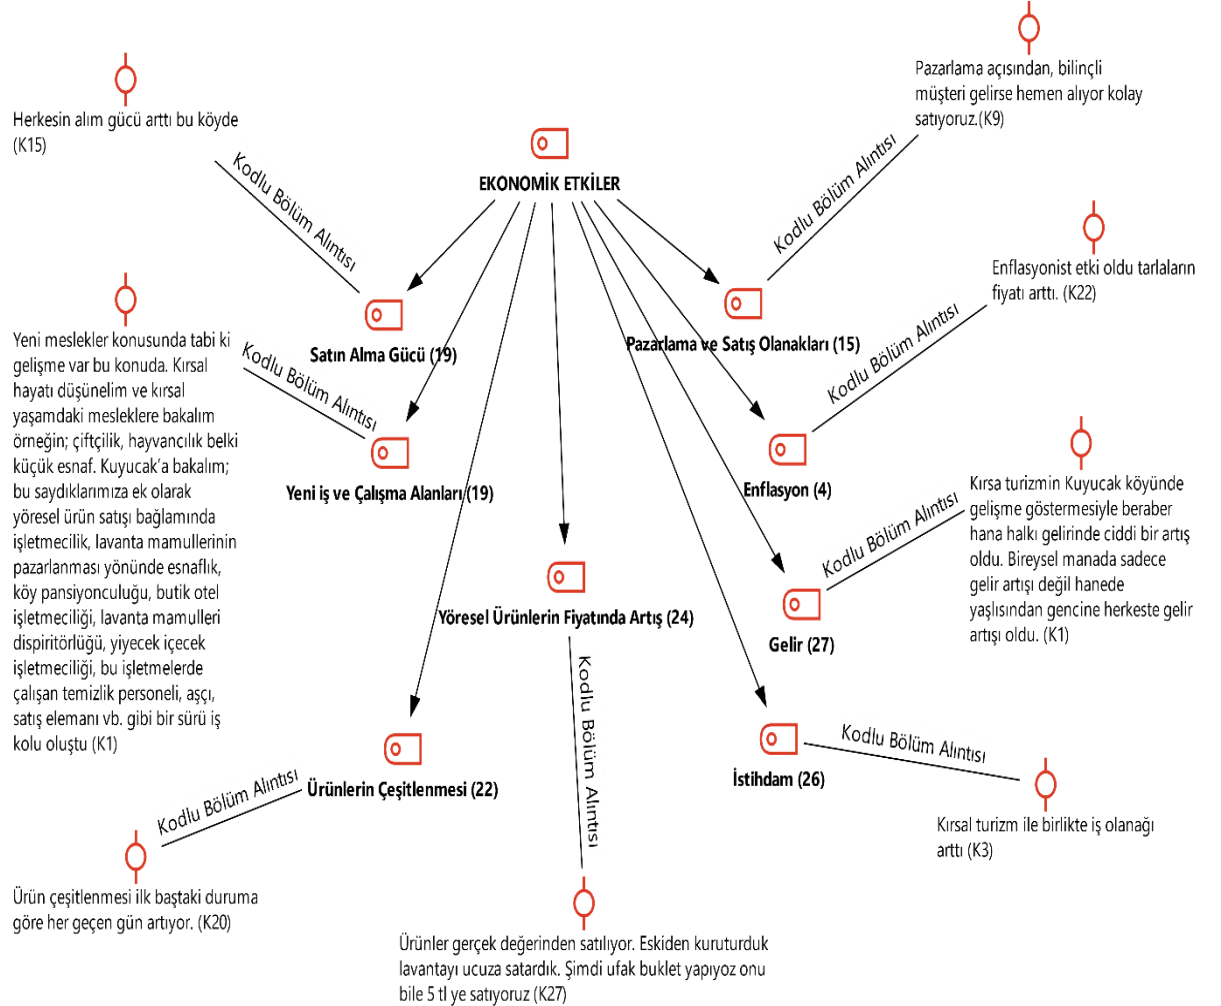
EKONOMİK ETKİLER

Herkesin alım gücü arttı bu köyde (K15)

Kodlu Bölüm Alıntısı

Satın Alma Gücü (19)

Pazarlama açısından, bilinçli müşteri gelirse hemen alıyor kolay satıyoruz.(K9)

Kodlu Bölüm Alıntısı

Pazarlama ve Satış Olanakları (15)

Enflasyonist etki oldu tarlaların fiyatı arttı. (K22)

Kodlu Bölüm Alıntısı

Enflasyon (4)

Yeni meslekler konusunda tabi ki gelişme var bu konuda. Kırsal hayatı düşünelim ve kırsal yaşamdaki mesleklere bakalım örneğin; çiftçilik, hayvancılık belki küçük esnaf. Kuyucak'a bakalım; bu saydıklarımıza ek olarak yöresel ürün satışı bağlamında işletmecilik, lavanta mamullerinin pazarlanması yönünde esnaflık, köy pansiyonculuğu, butik otel işletmeciliği, lavanta mamulleri dispiritörlüğü, yiyecek içecek işletmeciliği, bu işletmelerde çalışan temizlik personeli, aşçı, satış elemanı vb. gibi bir sürü iş kolu oluştu (K1)

Kodlu Bölüm Alıntısı

Yeni iş ve Çalışma Alanları (19)

Kırsa turizmin Kuyucak köyünde gelişme göstermesiyle beraber hana halkı gelirinde ciddi bir artış oldu. Bireysel manada sadece gelir artışı değil hanede yaşlısından gencine herkeste gelir artışı oldu. (K1)

Kodlu Bölüm Alıntısı

Gelir (27)

Yöresel Ürünlerin Fiyatında Artış (24)

Kodlu Bölüm Alıntısı

Ürünlerin Çeşitlenmesi (22)

Kodlu Bölüm Alıntısı

Ürün çeşitlenmesi ilk baştaki duruma göre her geçen gün artıyor. (K20)

Ürünler gerçek değerinden satılıyor. Eskiden kuruturduk lavantayı ucuza satardık. Şimdi ufak buklet yapıyoz onu bile 5 tl ye satıyoruz (K27)

İstihdam (26)

Kodlu Bölüm Alıntısı

Kırsal turizm ile birlikte iş olanağı arttı (K3)